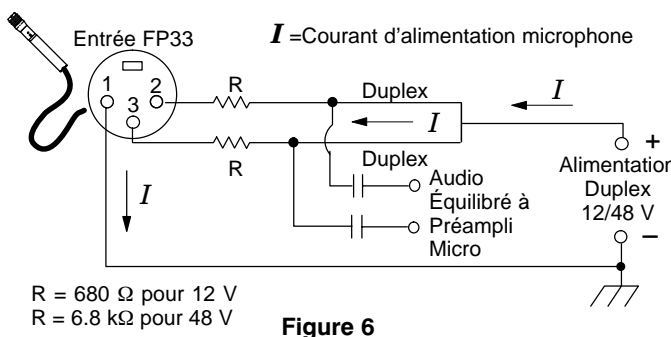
Entrée FP33

$I$ =Courant d'alimentation microphone

1
2
3

R

Duplex

$I$

$I$

+

R

Duplex

Audio
Équilibré à
Préampli
Micro

Alimentation
Duplex
12/48 V

−

$I$

R = 680 Ω pour 12 V
R = 6.8 kΩ pour 48 V

Figure 6